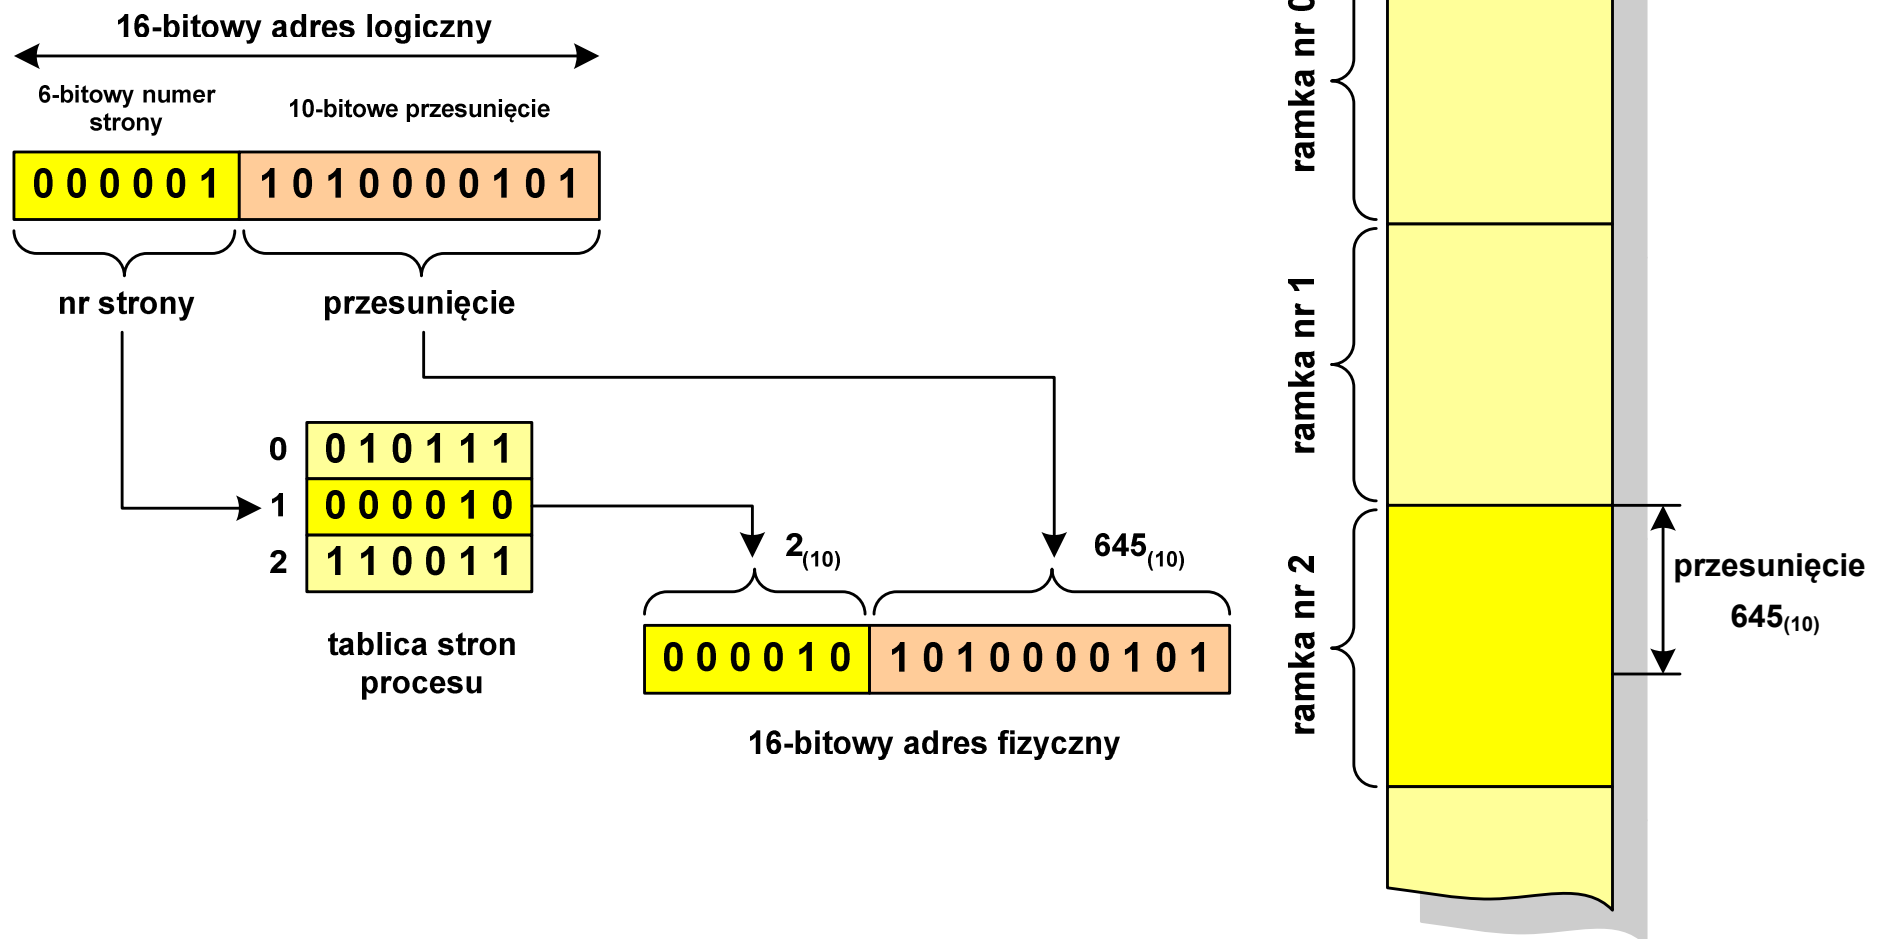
16-bitowy adres logiczny

6-bitowy numer strony

10-bitowe przesunięcie

0 0 0 0 0 1 | 1 0 1 0 0 0 0 1 0 1

nr strony

przesunięcie

| | |
|---|---|
| 0 | 0 1 0 1 1 1 |
| 1 | 0 0 0 0 1 0 |
| 2 | 1 1 0 0 1 1 |

tablica stron procesu

$2_{(10)}$

$645_{(10)}$

0 0 0 0 1 0 | 1 0 1 0 0 0 0 1 0 1

16-bitowy adres fizyczny

ramka nr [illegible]

ramka nr 1

ramka nr 2

przesunięcie

$645_{(10)}$